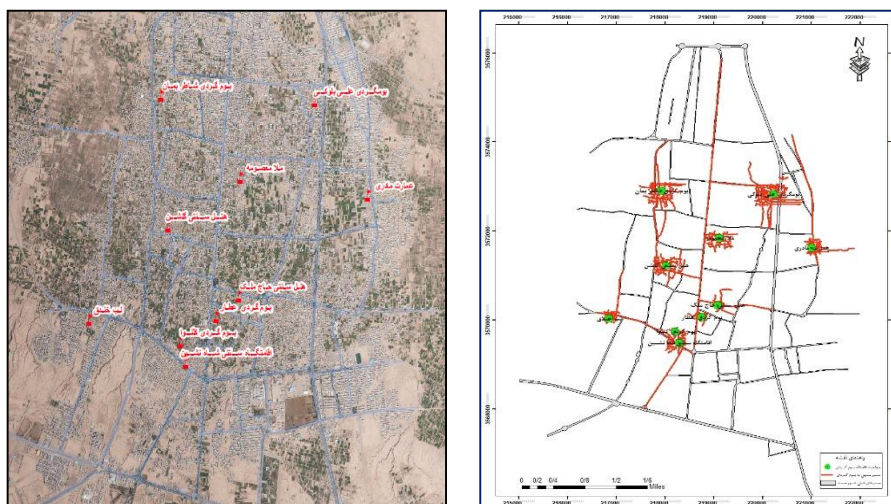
بوم‌گردی شاهزاده بیبان
بوم‌گردی طین‌بازی
سرا معصومه
عمارت مکری
هتل سنتی گلستان
هتل سنتی خواجه ملک
لب خندق
بوم‌گردی عطار
بوم‌گردی گلسرا
اقامتگاه سنتی شیخ
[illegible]

216000 216500 217000 218000 219000 220000 221000 222000
3576000
3574000
3572000
3570000
3568000
N
0 0/2 0/4 0/8 1/2 1/6 Miles
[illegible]